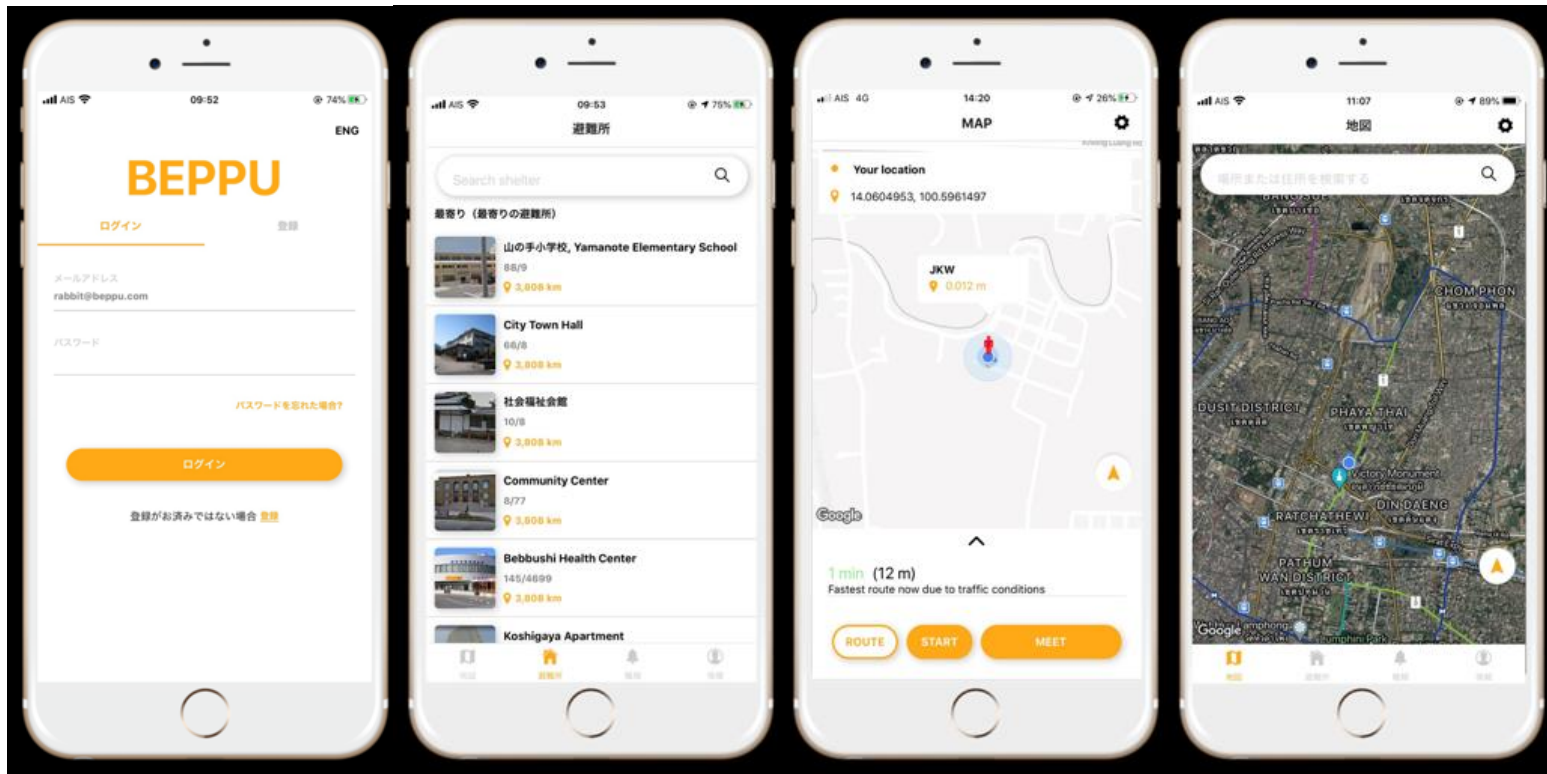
AIS 09:52 74%

ENG

BEPPU

ログイン 登録

メールアドレス
rabbit@beppu.com

パスワード

パスワードを忘れた場合?

ログイン

登録がお済みではない場合 登録

AIS 09:53 75%

避難所

Search shelter

最寄り（最寄りの避難所）

山の手小学校, Yamanote Elementary School
88/9
3,808 km

City Town Hall
66/8
3,808 km

社会福祉会館
10/8
3,808 km

Community Center
8/77
3,808 km

Bebbushi Health Center
145/4699
3,808 km

Koshigaya Apartment

地図 避難所 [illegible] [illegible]

AIS 4G 14:20 26%

MAP

Your location
14.0604953, 100.5961497

JKW
0.012 m

Google

1 min (12 m)
Fastest route now due to traffic conditions

ROUTE START MEET

AIS 11:07 89%

地図

場所または住所を検索する

CHOM PHON
DUSIT DISTRICT
PHAYA THAI
Victory Monument
DIN DAENG
RATCHATHEWI
PATHUM WAN DISTRICT
Google

地図 避難所 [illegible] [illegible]